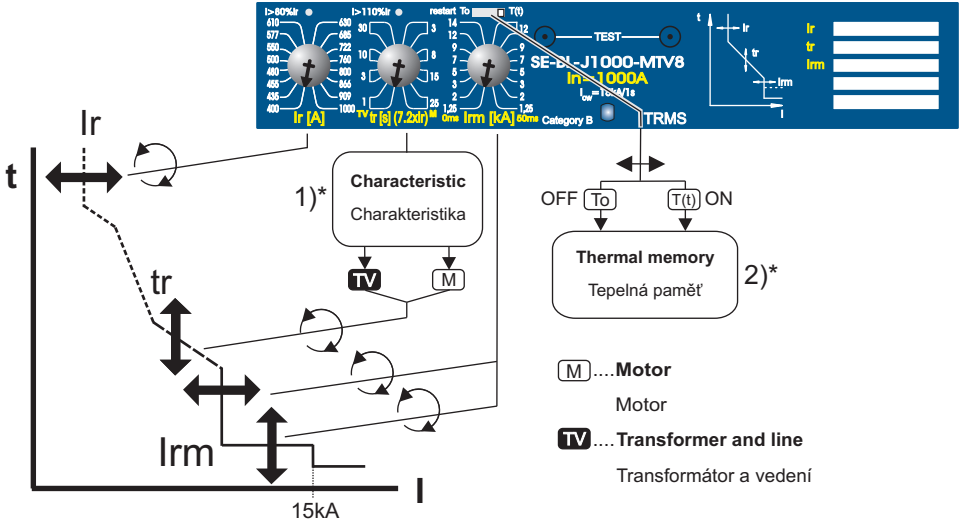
I>80%Ir
I>110%Ir
restart To T(t)
TEST
SE-BL-J1000-MTV8
In=1000A
Icw=15kA/1s
Category B
TRMS

610 630
577 685
550 722
520 760
480 800
455 866
435 909
400 1000
Ir [A]

30 3
10 3
3 15
1 25
TV tr [s] (7.2xIr)

14 12
12 9
9 7
7 5
5 4
4 3
3 2
1,25 1,25
0ms Irm [kA] 50ms

t
Ir
tr
Irm
I

Ir
tr
Irm

t
Ir
tr
Irm
I
15kA

1)*
Characteristic
Charakteristika
TV
M

OFF To T(t) ON
Thermal memory
Tepelná paměť
2)*

M ....Motor
Motor
TV ....Transformer and line
Transformátor a vedení